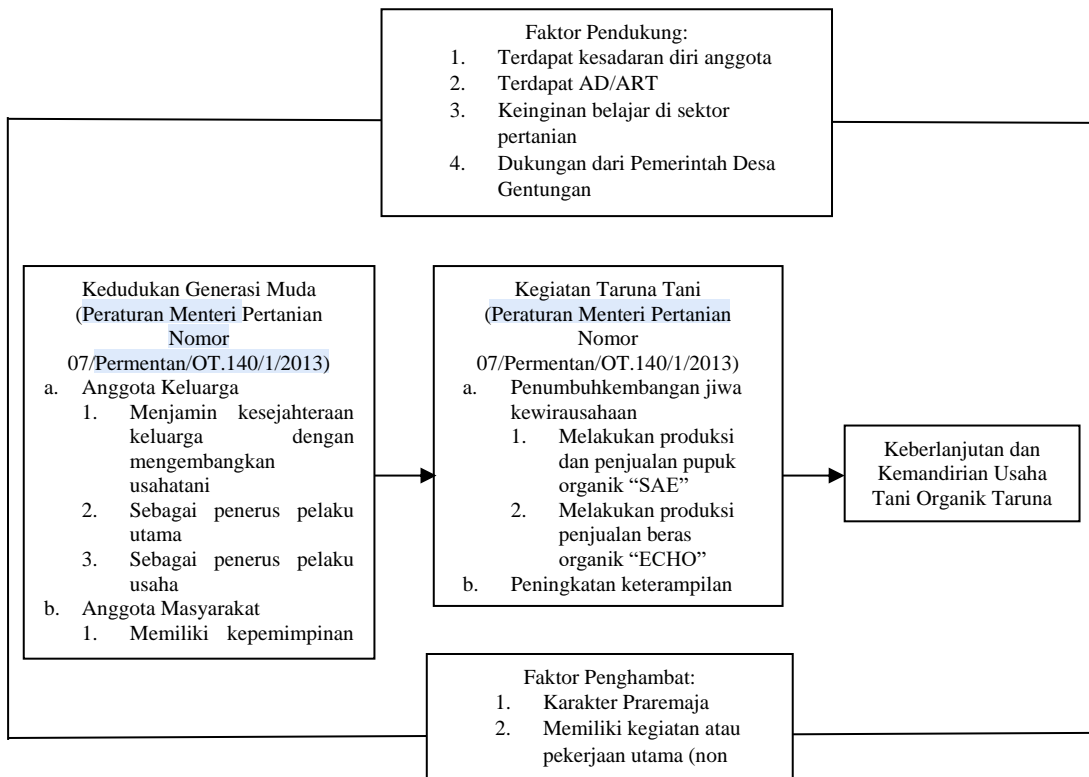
Faktor Pendukung:
1. Terdapat kesadaran diri anggota
2. Terdapat AD/ART
3. Keinginan belajar di sektor pertanian
4. Dukungan dari Pemerintah Desa Gentungan

Kedudukan Generasi Muda (Peraturan Menteri Pertanian Nomor 07/Permentan/OT.140/1/2013)
a. Anggota Keluarga
1. Menjamin kesejahteraan keluarga dengan mengembangkan usahatani
2. Sebagai penerus pelaku utama
3. Sebagai penerus pelaku usaha
b. Anggota Masyarakat
1. Memiliki kepemimpinan

Kegiatan Taruna Tani (Peraturan Menteri Pertanian Nomor 07/Permentan/OT.140/1/2013)
a. Penumbuhkembangan jiwa kewirausahaan
1. Melakukan produksi dan penjualan pupuk organik "SAE"
2. Melakukan produksi penjualan beras organik "ECHO"
b. Peningkatan keterampilan

Keberlanjutan dan Kemandirian Usaha Tani Organik Taruna

Faktor Penghambat:
1. Karakter Praremaja
2. Memiliki kegiatan atau pekerjaan utama (non